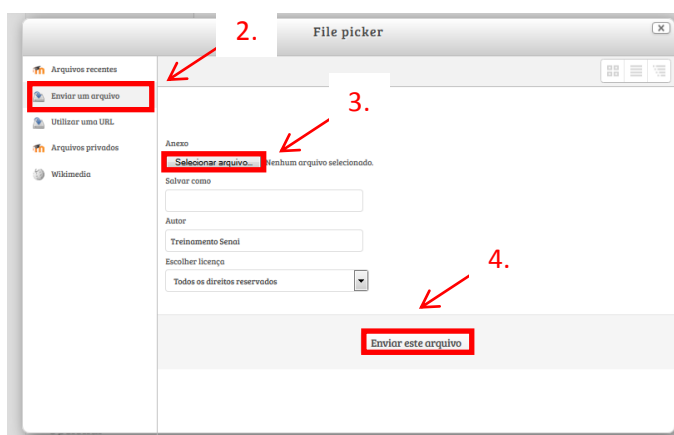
2.

File picker

Arquivos recentes

Enviar um arquivo

Utilizar uma URL

Arquivos privados

Wikimedia

3.

Anexo

Selecionar arquivo... Nenhum arquivo selecionado.

Salvar como

Autor

Treinamento Senai

Escolher licença

Todos os direitos reservados

4.

Enviar este arquivo